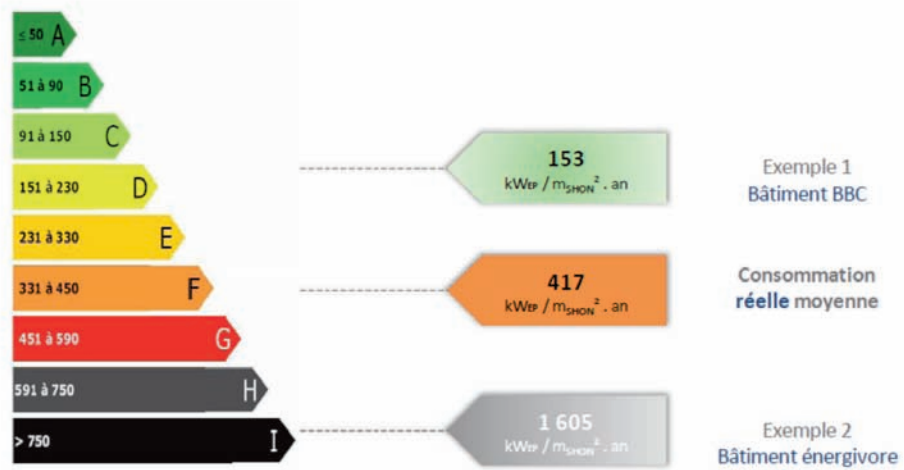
≤ 50 A
51 à 90 B
91 à 150 C
151 à 230 D
231 à 330 E
331 à 450 F
451 à 590 G
591 à 750 H
> 750 I

153
$kW_{EP}$ / $m_{SHON}^2$ . an

Exemple 1
Bâtiment BBC

417
$kW_{EP}$ / $m_{SHON}^2$ . an

Consommation
réelle moyenne

1 605
$kW_{EP}$ / $m_{SHON}^2$ . an

Exemple 2
Bâtiment énergivore